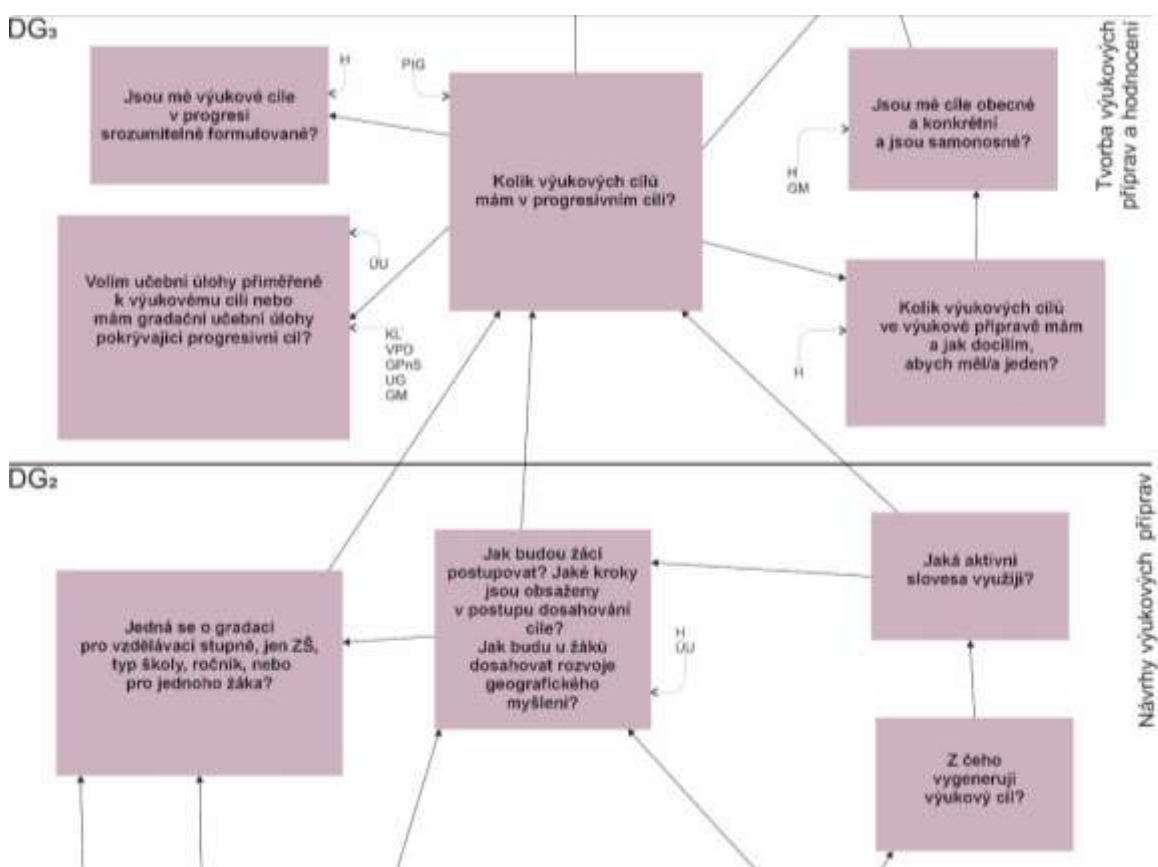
DG₃

Tvorba výukových příprav a hodnocení

H

PIG

Jsou mé výukové cíle v progresi srozumitelně formulované?

Kolik výukových cílů mám v progresivním cíli?

Jsou mé cíle obecné a konkrétní a jsou samonosné?

H
GM

ÚU

Volím učební úlohy přiměřeně k výukovému cíli nebo mám gradační učební úlohy pokrývající progresivní cíl?

KL
VPD
GPnS
UG
GM

Kolik výukových cílů ve výukové přípravě mám a jak docílím, abych měl/a jeden?

H

DG₂

Návrhy výukových příprav

Jak budou žáci postupovat? Jaké kroky jsou obsaženy v postupu dosahování cíle? Jak budu u žáků dosahovat rozvoje geografického myšlení?

Jaká aktivní slovesa využiji?

Jedná se o gradaci pro vzdělávací stupně, jen ZŠ, typ školy, ročník, nebo pro jednoho žáka?

H
ÚU

Z čeho vygeneruji výukový cíl?